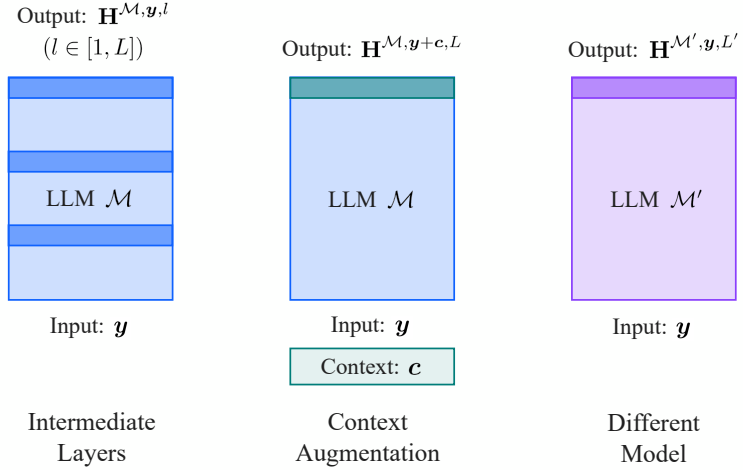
Output: $\mathbf{H}^{\mathcal{M},\boldsymbol{y},l}$
$(l \in [1, L])$

LLM $\mathcal{M}$

Input: $\boldsymbol{y}$

Intermediate Layers

Output: $\mathbf{H}^{\mathcal{M},\boldsymbol{y}+\boldsymbol{c},L}$

LLM $\mathcal{M}$

Input: $\boldsymbol{y}$

Context: $\boldsymbol{c}$

Context Augmentation

Output: $\mathbf{H}^{\mathcal{M}',\boldsymbol{y},L'}$

LLM $\mathcal{M}'$

Input: $\boldsymbol{y}$

Different Model